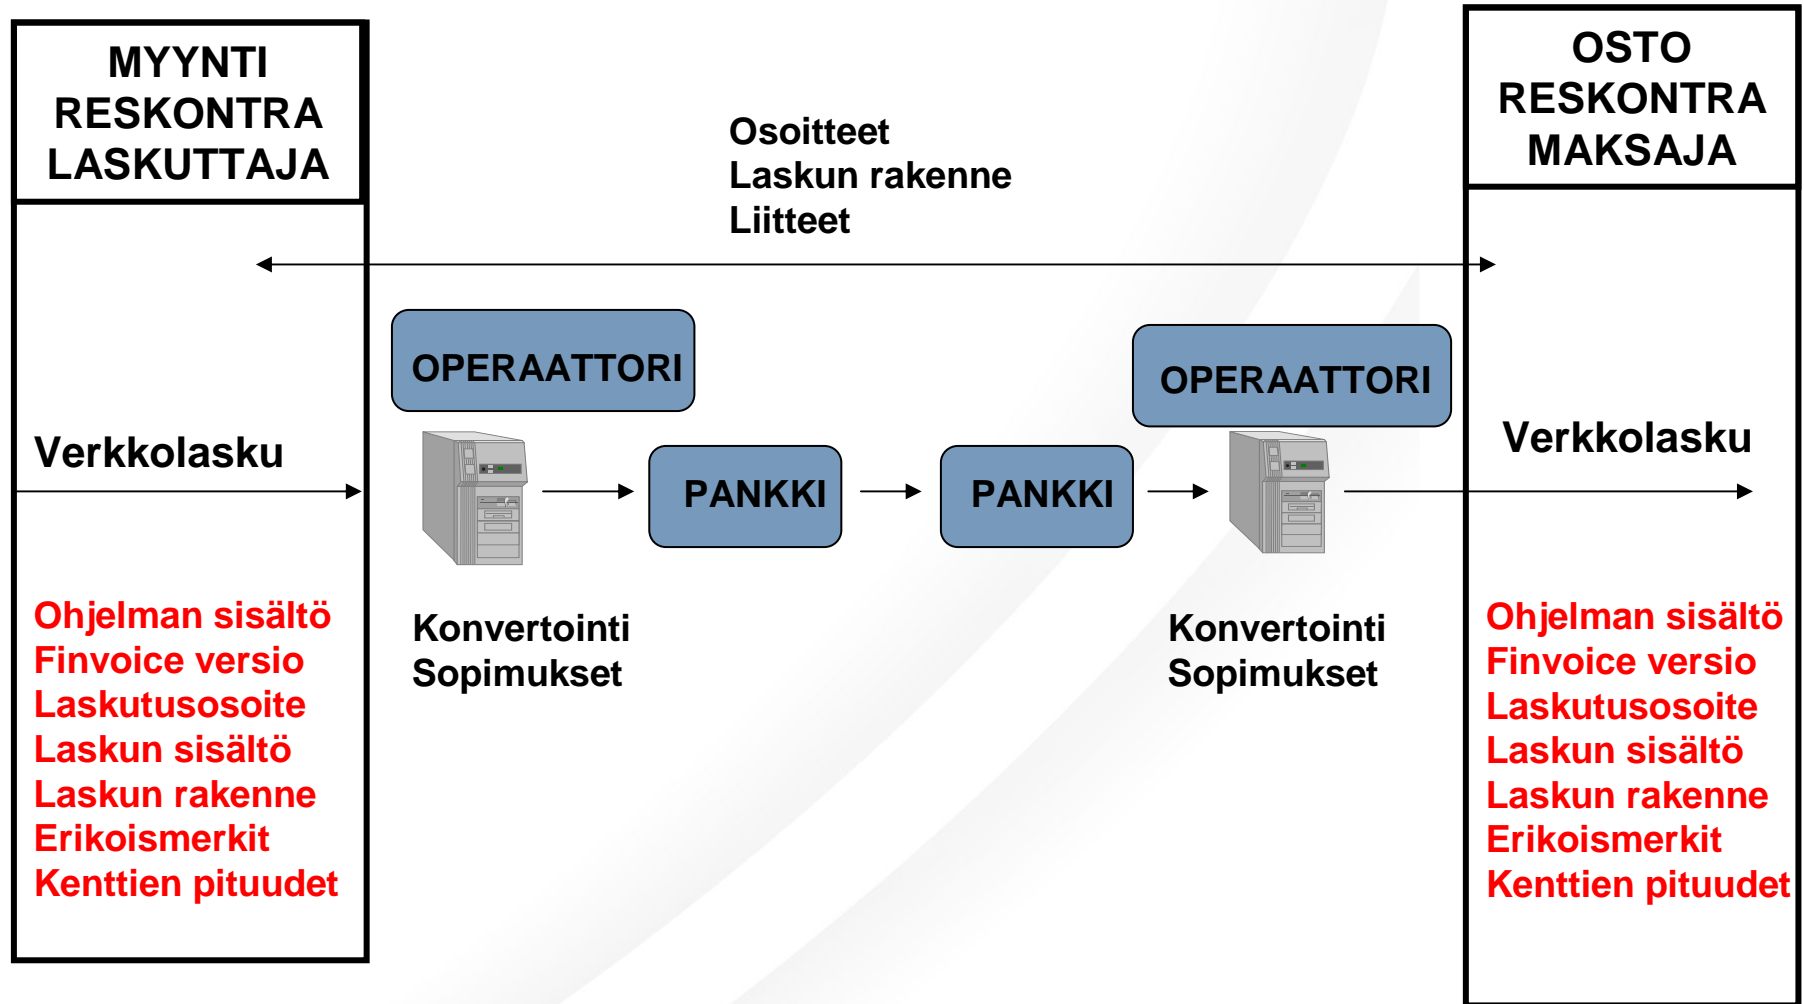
MYYNTI
RESKONTRA
LASKUTTAJA

Osoitteet
Laskun rakenne
Liitteet

OSTO
RESKONTRA
MAKSAJA

OPERAATTORI

OPERAATTORI

Verkkolasku

PANKKI

PANKKI

Verkkolasku

Ohjelman sisältö
Finvoice versio
Laskutusosoite
Laskun sisältö
Laskun rakenne
Erikoismerkit
Kenttien pituudet

Konvertointi
Sopimukset

Konvertointi
Sopimukset

Ohjelman sisältö
Finvoice versio
Laskutusosoite
Laskun sisältö
Laskun rakenne
Erikoismerkit
Kenttien pituudet